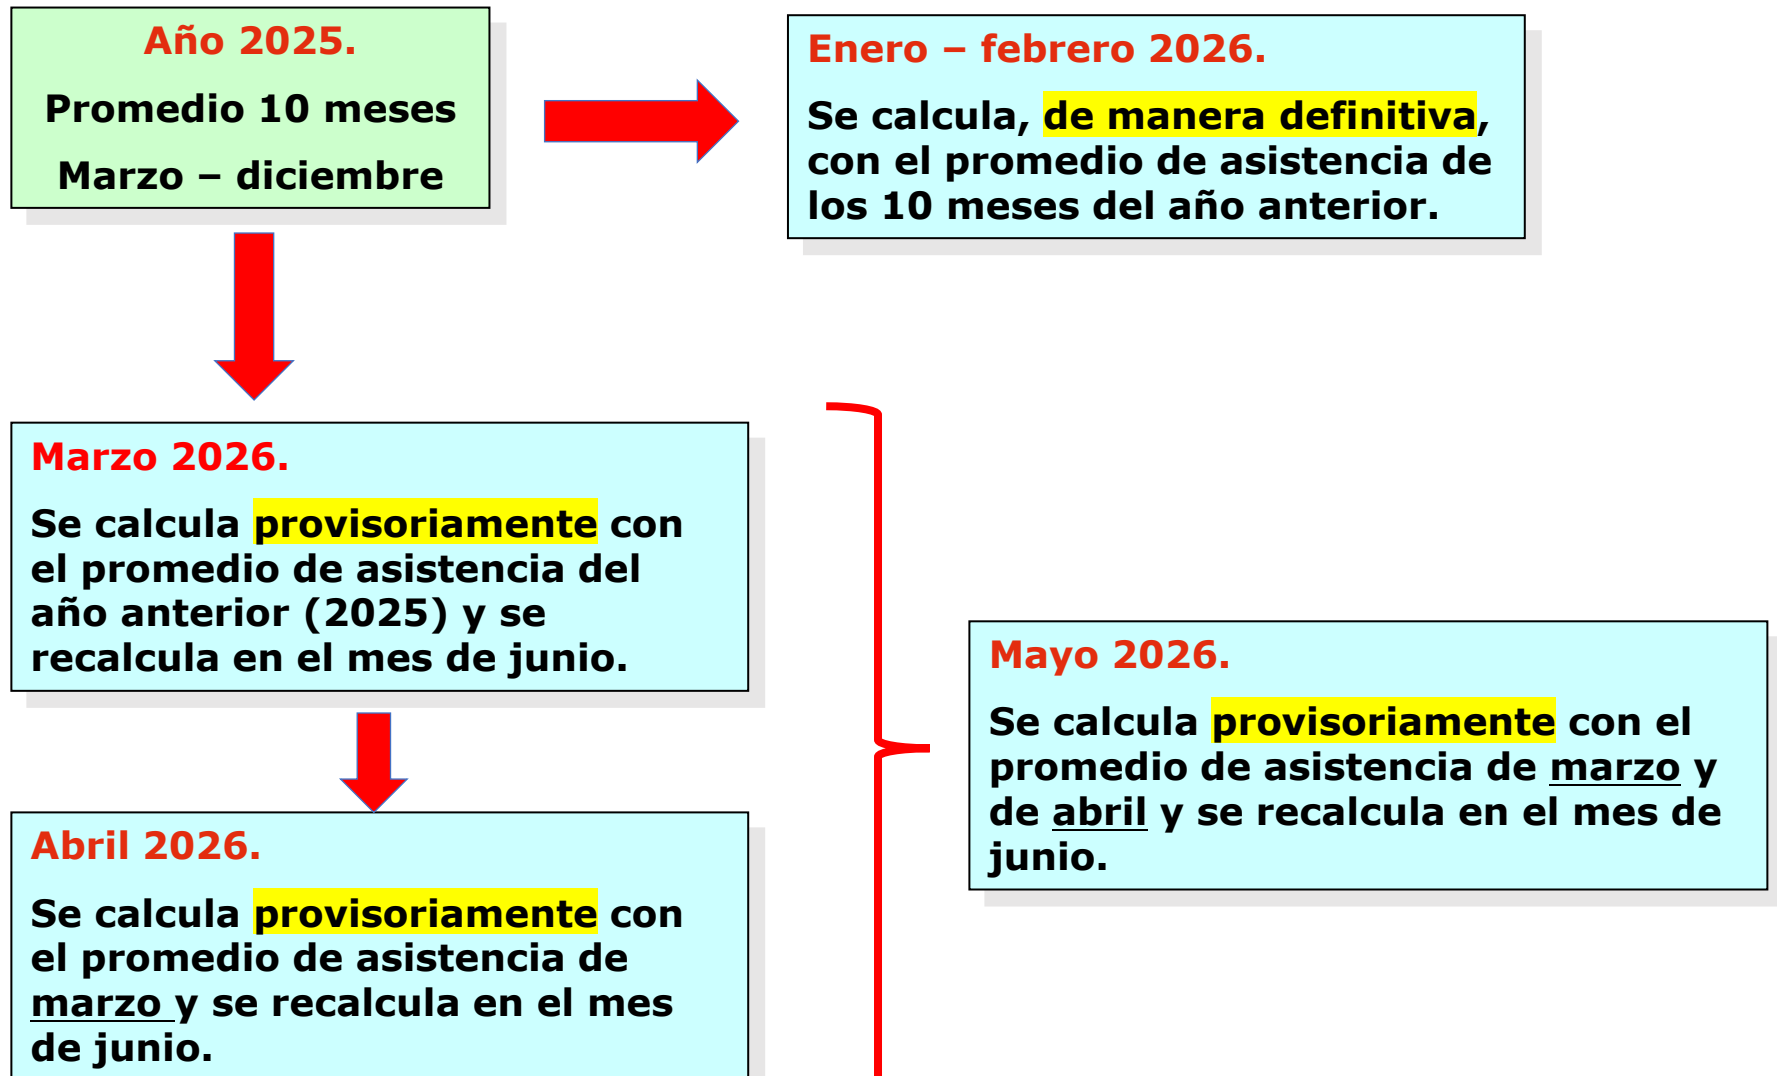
Año 2025.

Promedio 10 meses

Marzo – diciembre

Enero – febrero 2026.

Se calcula, de manera definitiva, con el promedio de asistencia de los 10 meses del año anterior.

Marzo 2026.

Se calcula provisoriamente con el promedio de asistencia del año anterior (2025) y se recalcula en el mes de junio.

Abril 2026.

Se calcula provisoriamente con el promedio de asistencia de marzo y se recalcula en el mes de junio.

Mayo 2026.

Se calcula provisoriamente con el promedio de asistencia de marzo y de abril y se recalcula en el mes de junio.